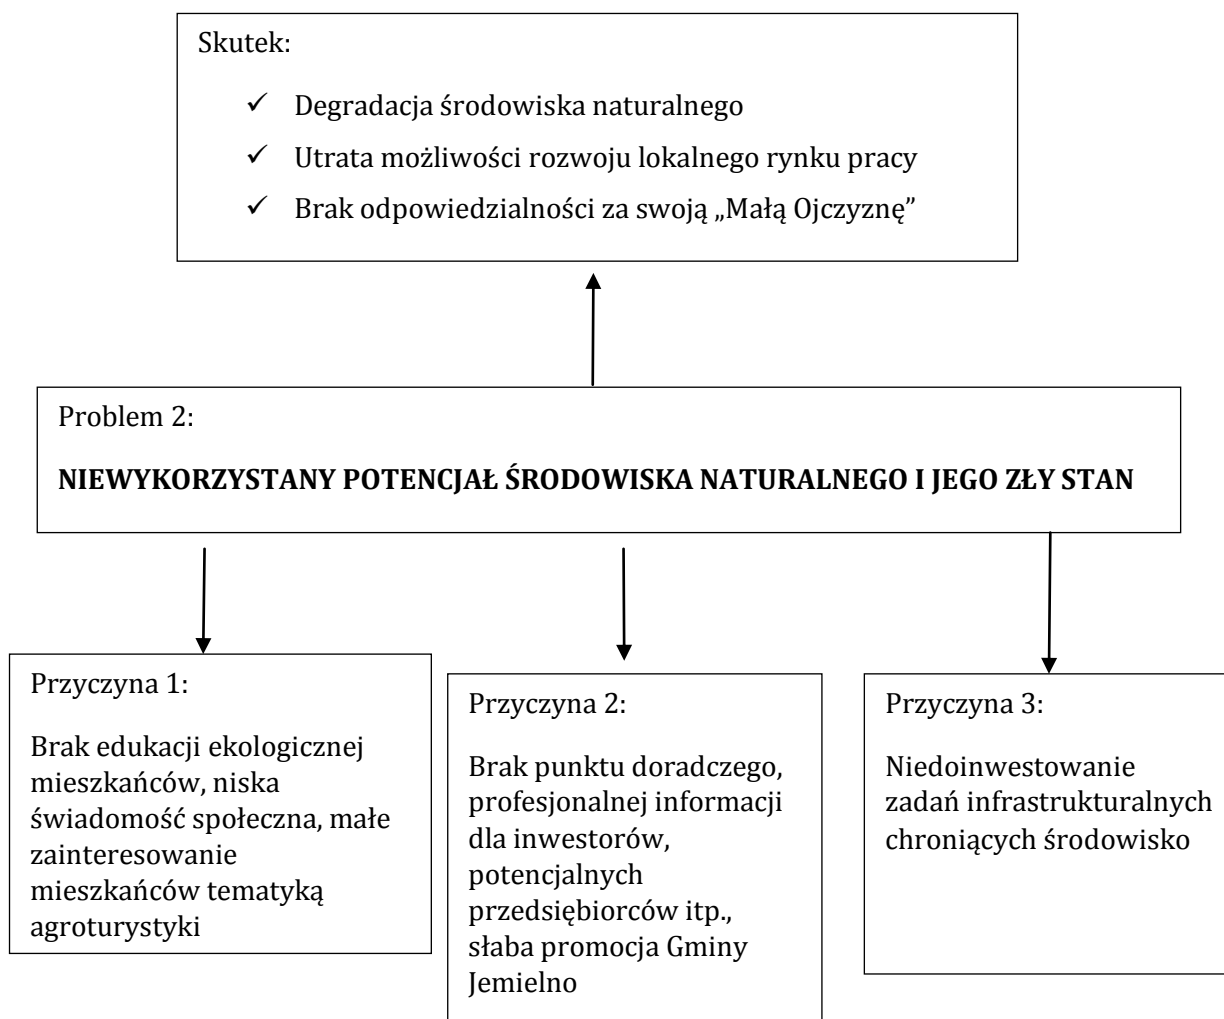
Skutek:

✓ Degradacja środowiska naturalnego

✓ Utrata możliwości rozwoju lokalnego rynku pracy

✓ Brak odpowiedzialności za swoją „Małą Ojczyznę"

Problem 2:

**NIEWYKORZYSTANY POTENCJAŁ ŚRODOWISKA NATURALNEGO I JEGO ZŁY STAN**

Przyczyna 1:

Brak edukacji ekologicznej mieszkańców, niska świadomość społeczna, małe zainteresowanie mieszkańców tematyką agroturystyki

Przyczyna 2:

Brak punktu doradczego, profesjonalnej informacji dla inwestorów, potencjalnych przedsiębiorców itp., słaba promocja Gminy Jemielno

Przyczyna 3:

Niedoinwestowanie zadań infrastrukturalnych chroniących środowisko